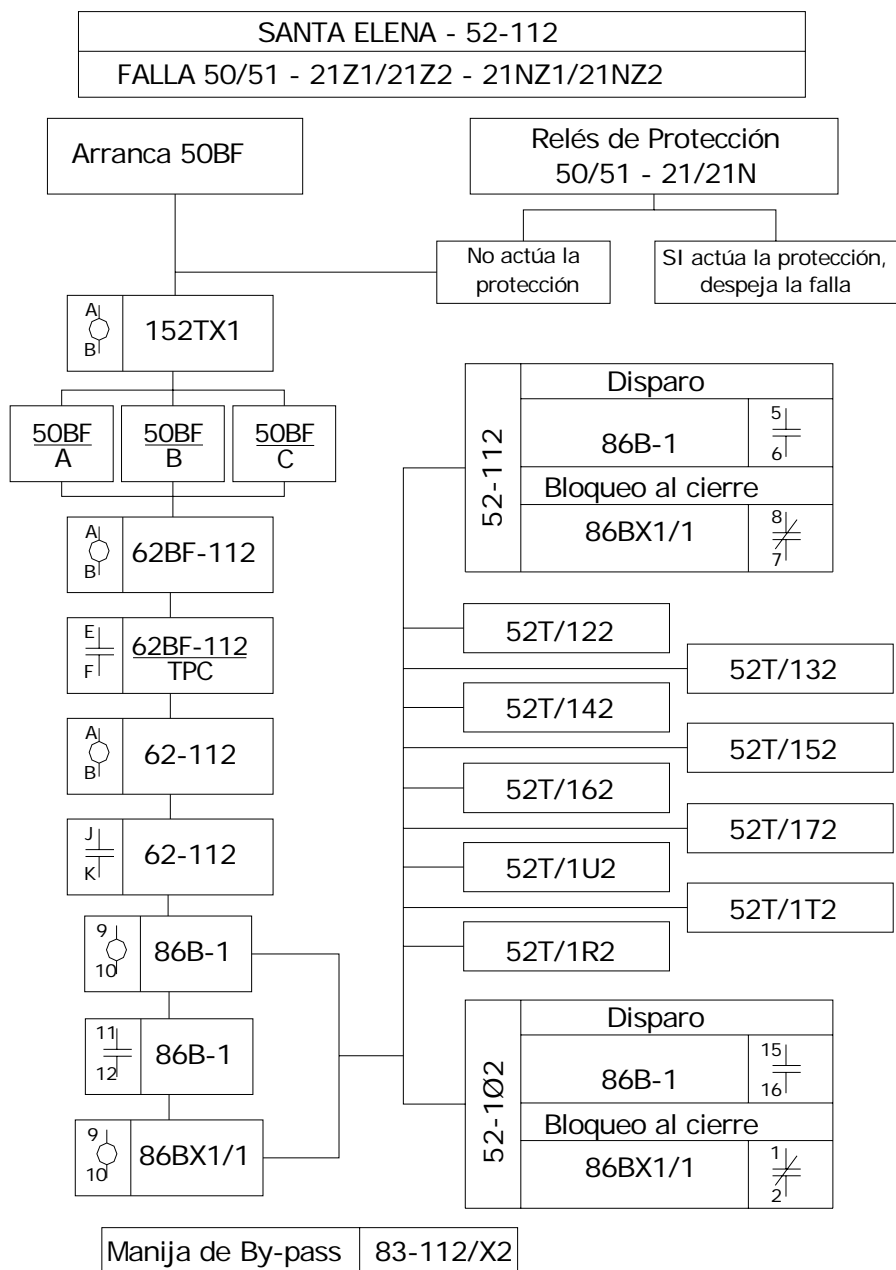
SANTA ELENA - 52-112
FALLA 50/51 - 21Z1/21Z2 - 21NZ1/21NZ2

Arranca 50BF

Relés de Protección
50/51 - 21/21N

No actúa la protección

SI actúa la protección, despeja la falla

A B 152TX1

$\frac{50BF}{A}$ $\frac{50BF}{B}$ $\frac{50BF}{C}$

A B 62BF-112

E F $\frac{62BF-112}{TPC}$

A B 62-112

J K 62-112

9 10 86B-1

11 12 86B-1

9 10 86BX1/1

52-112
Disparo
86B-1 5 6
Bloqueo al cierre
86BX1/1 8 7

52T/122
52T/132
52T/142
52T/152
52T/162
52T/172
52T/1U2
52T/1T2
52T/1R2

52-1Ø2
Disparo
86B-1 15 16
Bloqueo al cierre
86BX1/1 1 2

| Manija de By-pass | 83-112/X2 |